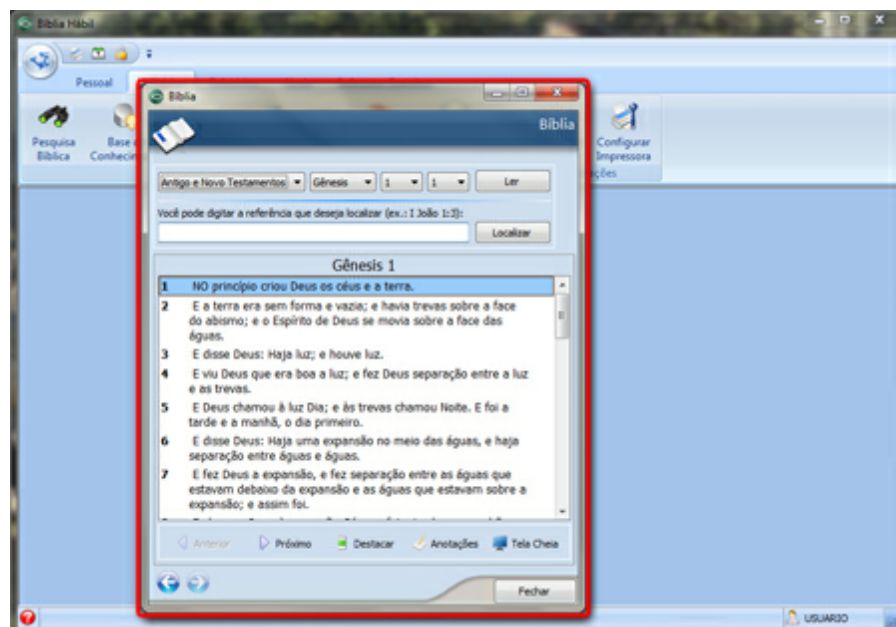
Bíblia Hábil

Pessoal

Pesquisa Bíblica

Base Conhecim

Configurar Impressora

ções

Bíblia

Bíblia

Antigo e Novo Testamentos ▾ Gênesis ▾ 1 ▾ 1 ▾ Ler

Você pode digitar a referência que deseja localizar (ex.: I João 1:3):

Localizar

Gênesis 1

1 NO princípio criou Deus os céus e a terra.

2 E a terra era sem forma e vazia; e havia trevas sobre a face do abismo; e o Espírito de Deus se movia sobre a face das águas.

3 E disse Deus: Haja luz; e houve luz.

4 E viu Deus que era boa a luz; e fez Deus separação entre a luz e as trevas.

5 E Deus chamou à luz Dia; e às trevas chamou Noite. E foi a tarde e a manhã, o dia primeiro.

6 E disse Deus: Haja uma expansão no meio das águas, e haja separação entre águas e águas.

7 E fez Deus a expansão, e fez separação entre as águas que estavam debaixo da expansão e as águas que estavam sobre a expansão; e assim foi.

Anterior Próximo Destacar Anotações Tela Cheia

Fechar

USUARIO